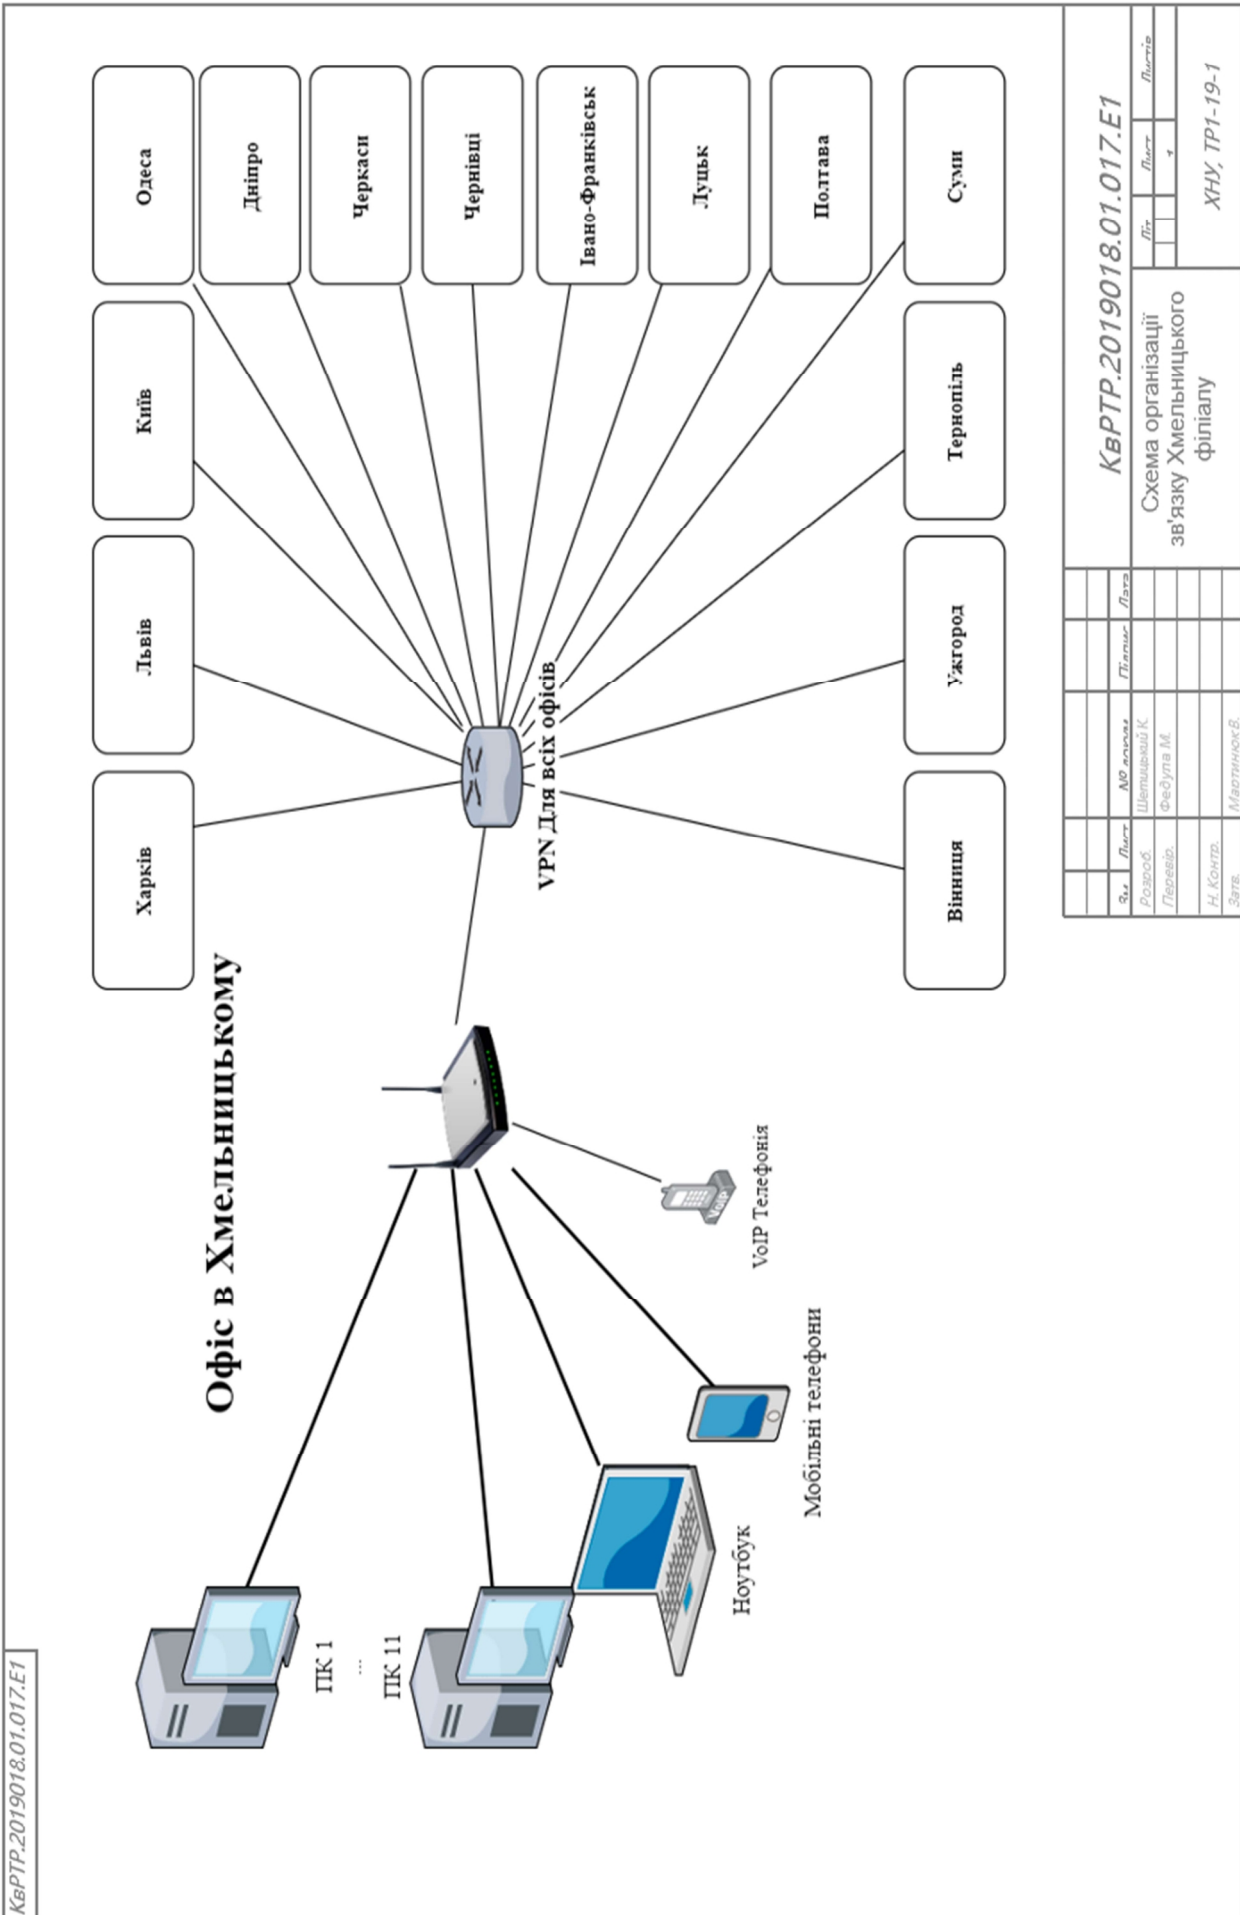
КвРТР.2019018.01.017.Е1

Офіс в Хмельницькому

Харків

Львів

Київ

Одеса

Дніпро

Черкаси

Чернівці

Івано-Франківськ

Луцьк

Полтава

Суми

Тернопіль

Ужгород

Вінниця

VPN Для всіх офісів

VoIP Телефонія

Мобільні телефони

Ноутбук

ПК 1
...
ПК 11

КвРТР.2019018.01.017.Е1

| Зм | Лист | № докум. | Підпис | Дата |
|---|---|---|---|---|
| Розроб. | | Шетицький К. | | |
| Перевір. | | Федула М. | | |
| Н. Контр. | | | | |
| Затв. | | Мартинюк В. | | |

Схема організації зв'язку Хмельницького філіалу

| Літ | Лист | Листів |
|---|---|---|
| | 1 | |

ХНУ, ТР1-19-1